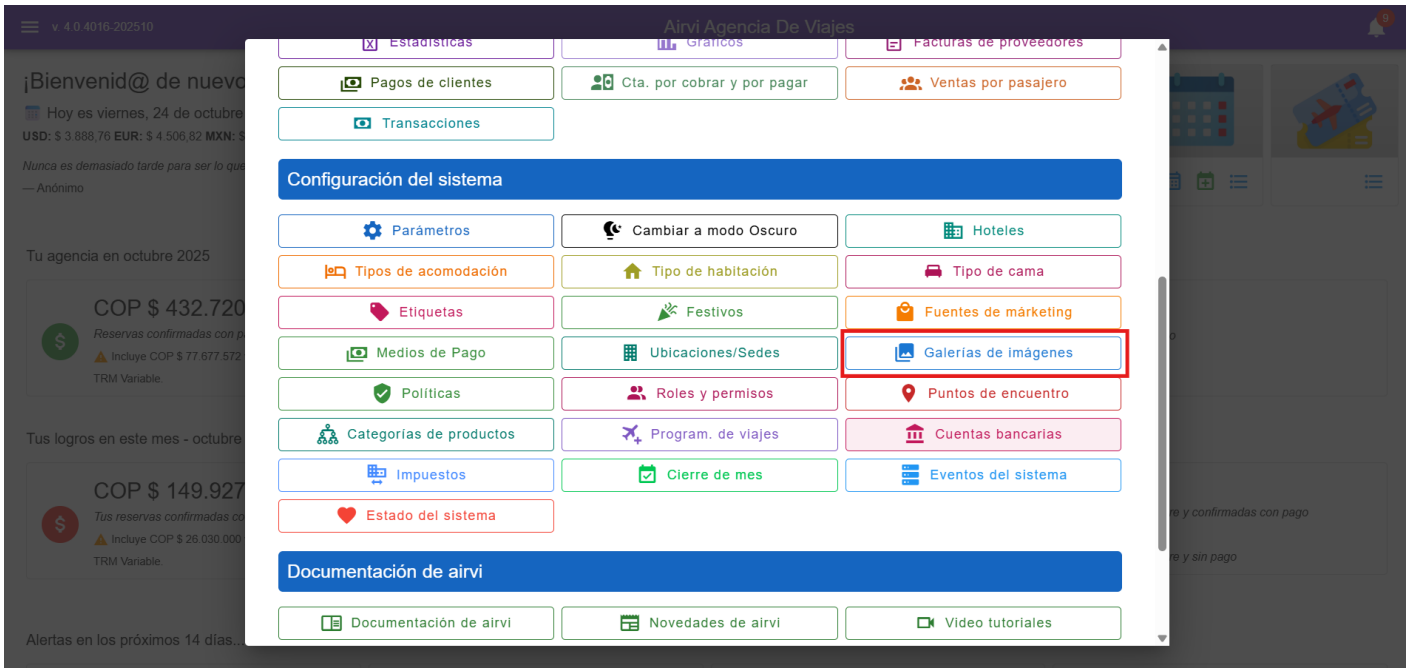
v. 4.0.4016-202510
Airvi Agencia De Viajes
9

¡Bienvenid@ de nuevo
Hoy es viernes, 24 de octubre
USD: $ 3.888,76 EUR: $ 4.506,82 MXN: $

Nunca es demasiado tarde para ser lo que
— Anónimo

Tu agencia en octubre 2025

COP $ 432.720
Reservas confirmadas con p
Incluye COP $ 77.677.572
TRM Variable.

Tus logros en este mes - octubre

COP $ 149.927
Tus reservas confirmadas co
Incluye COP $ 26.030.000
TRM Variable.

Alertas en los próximos 14 días...

re y confirmadas con pago
re y sin pago

Estadísticas
Gráficos
Facturas de proveedores
Pagos de clientes
Cta. por cobrar y por pagar
Ventas por pasajero
Transacciones

Configuración del sistema

Parámetros
Cambiar a modo Oscuro
Hoteles
Tipos de acomodación
Tipo de habitación
Tipo de cama
Etiquetas
Festivos
Fuentes de márketing
Medios de Pago
Ubicaciones/Sedes
Galerías de imágenes
Políticas
Roles y permisos
Puntos de encuentro
Categorías de productos
Program. de viajes
Cuentas bancarias
Impuestos
Cierre de mes
Eventos del sistema
Estado del sistema

Documentación de airvi

Documentación de airvi
Novedades de airvi
Video tutoriales